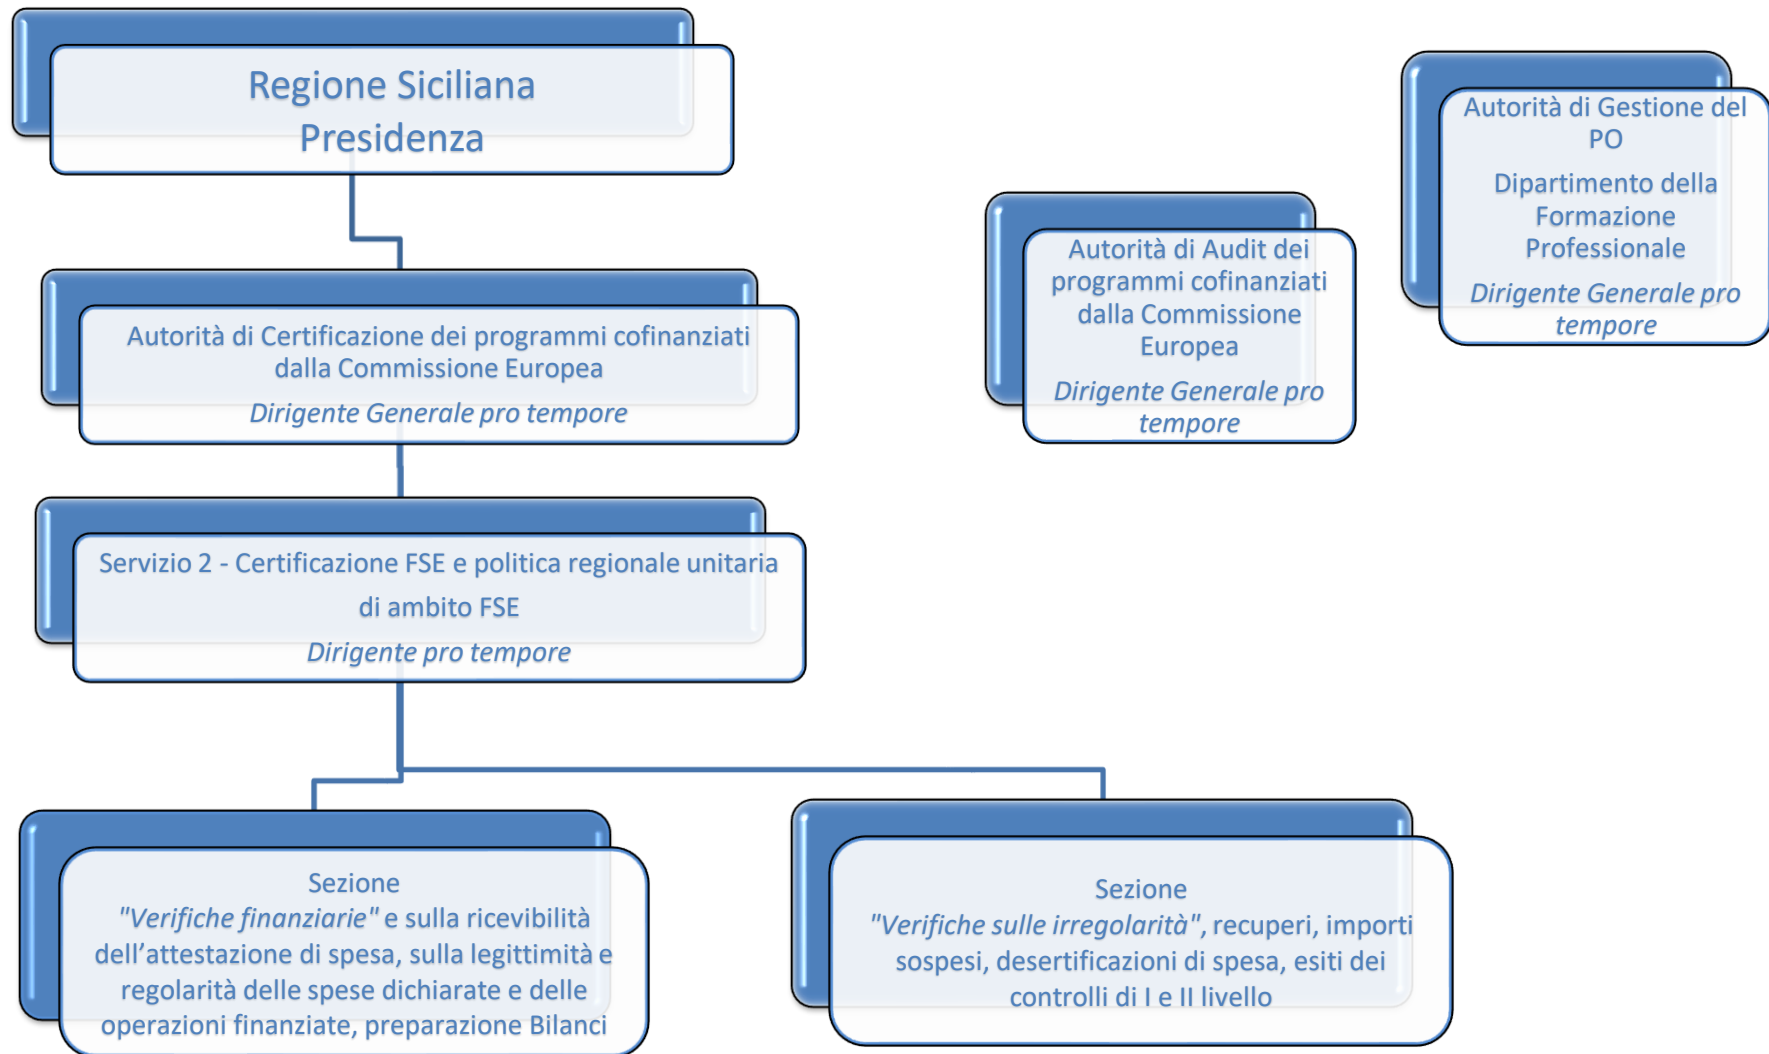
Regione Siciliana
Presidenza

Autorità di Certificazione dei programmi cofinanziati dalla Commissione Europea
*Dirigente Generale pro tempore*

Servizio 2 - Certificazione FSE e politica regionale unitaria di ambito FSE
*Dirigente pro tempore*

Sezione
*"Verifiche finanziarie"* e sulla ricevibilità dell'attestazione di spesa, sulla legittimità e regolarità delle spese dichiarate e delle operazioni finanziate, preparazione Bilanci

Sezione
*"Verifiche sulle irregolarità"*, recuperi, importi sospesi, desertificazioni di spesa, esiti dei controlli di I e II livello

Autorità di Audit dei programmi cofinanziati dalla Commissione Europea
*Dirigente Generale pro tempore*

Autorità di Gestione del PO
Dipartimento della Formazione Professionale
*Dirigente Generale pro tempore*